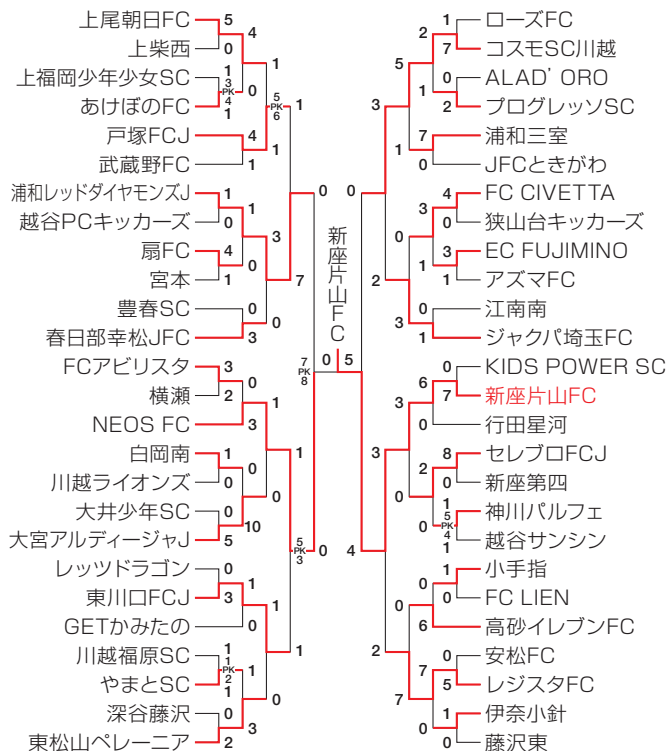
上尾朝日FC 5
上柴西 0
4
上福岡少年少女SC 1 3 PK 4
あけぼのFC 1
0
1
5 PK 6
戸塚FCJ 4
武蔵野FC 1
1
1
浦和レッドダイヤモンズJ 1
越谷PCキッカーズ 0
1
扇FC 4
宮本 1
0
3
7
豊春SC 0
春日部幸松JFC 3
0
0
FCアビリスタ 3
横瀬 2
0
NEOS FC 3
1
白岡南 1
川越ライオンズ 0
0
大井少年SC 0
大宮アルディージャJ 5
10
1
1
5 PK 3
0
7 PK 8
0 5
レッツドラゴン 0
東川口FCJ 3
1
GETかみたの 0
1
川越福原SC 1 4 PK 2
やまとSC 1
1
深谷藤沢 0
東松山ペレーニア 2
3
0
新座片山FC
0
ローズFC 1
コスモSC川越 7
2
ALAD' ORO 0
プログレッソSC 2
1
5
浦和三室 7
JFCときがわ 0
1
3
FC CIVETTA 4
狭山台キッカーズ 0
3
EC FUJIMINO 3
アズマFC 1
1
0
江南南 0
ジャクパ埼玉FC 1
3
2
KIDS POWER SC 0
新座片山FC 7
6
行田星河 0
3
セレブロFCJ 8
新座第四 0
2
神川パルフェ 1 5 PK 4
越谷サンシン 1
0
0
3
4
小手指 1
FC LIEN 0
0
高砂イレブンFC 6
0
安松FC 0
レジスタFC 5
7
伊奈小針 1
藤沢東 0
0
7
2